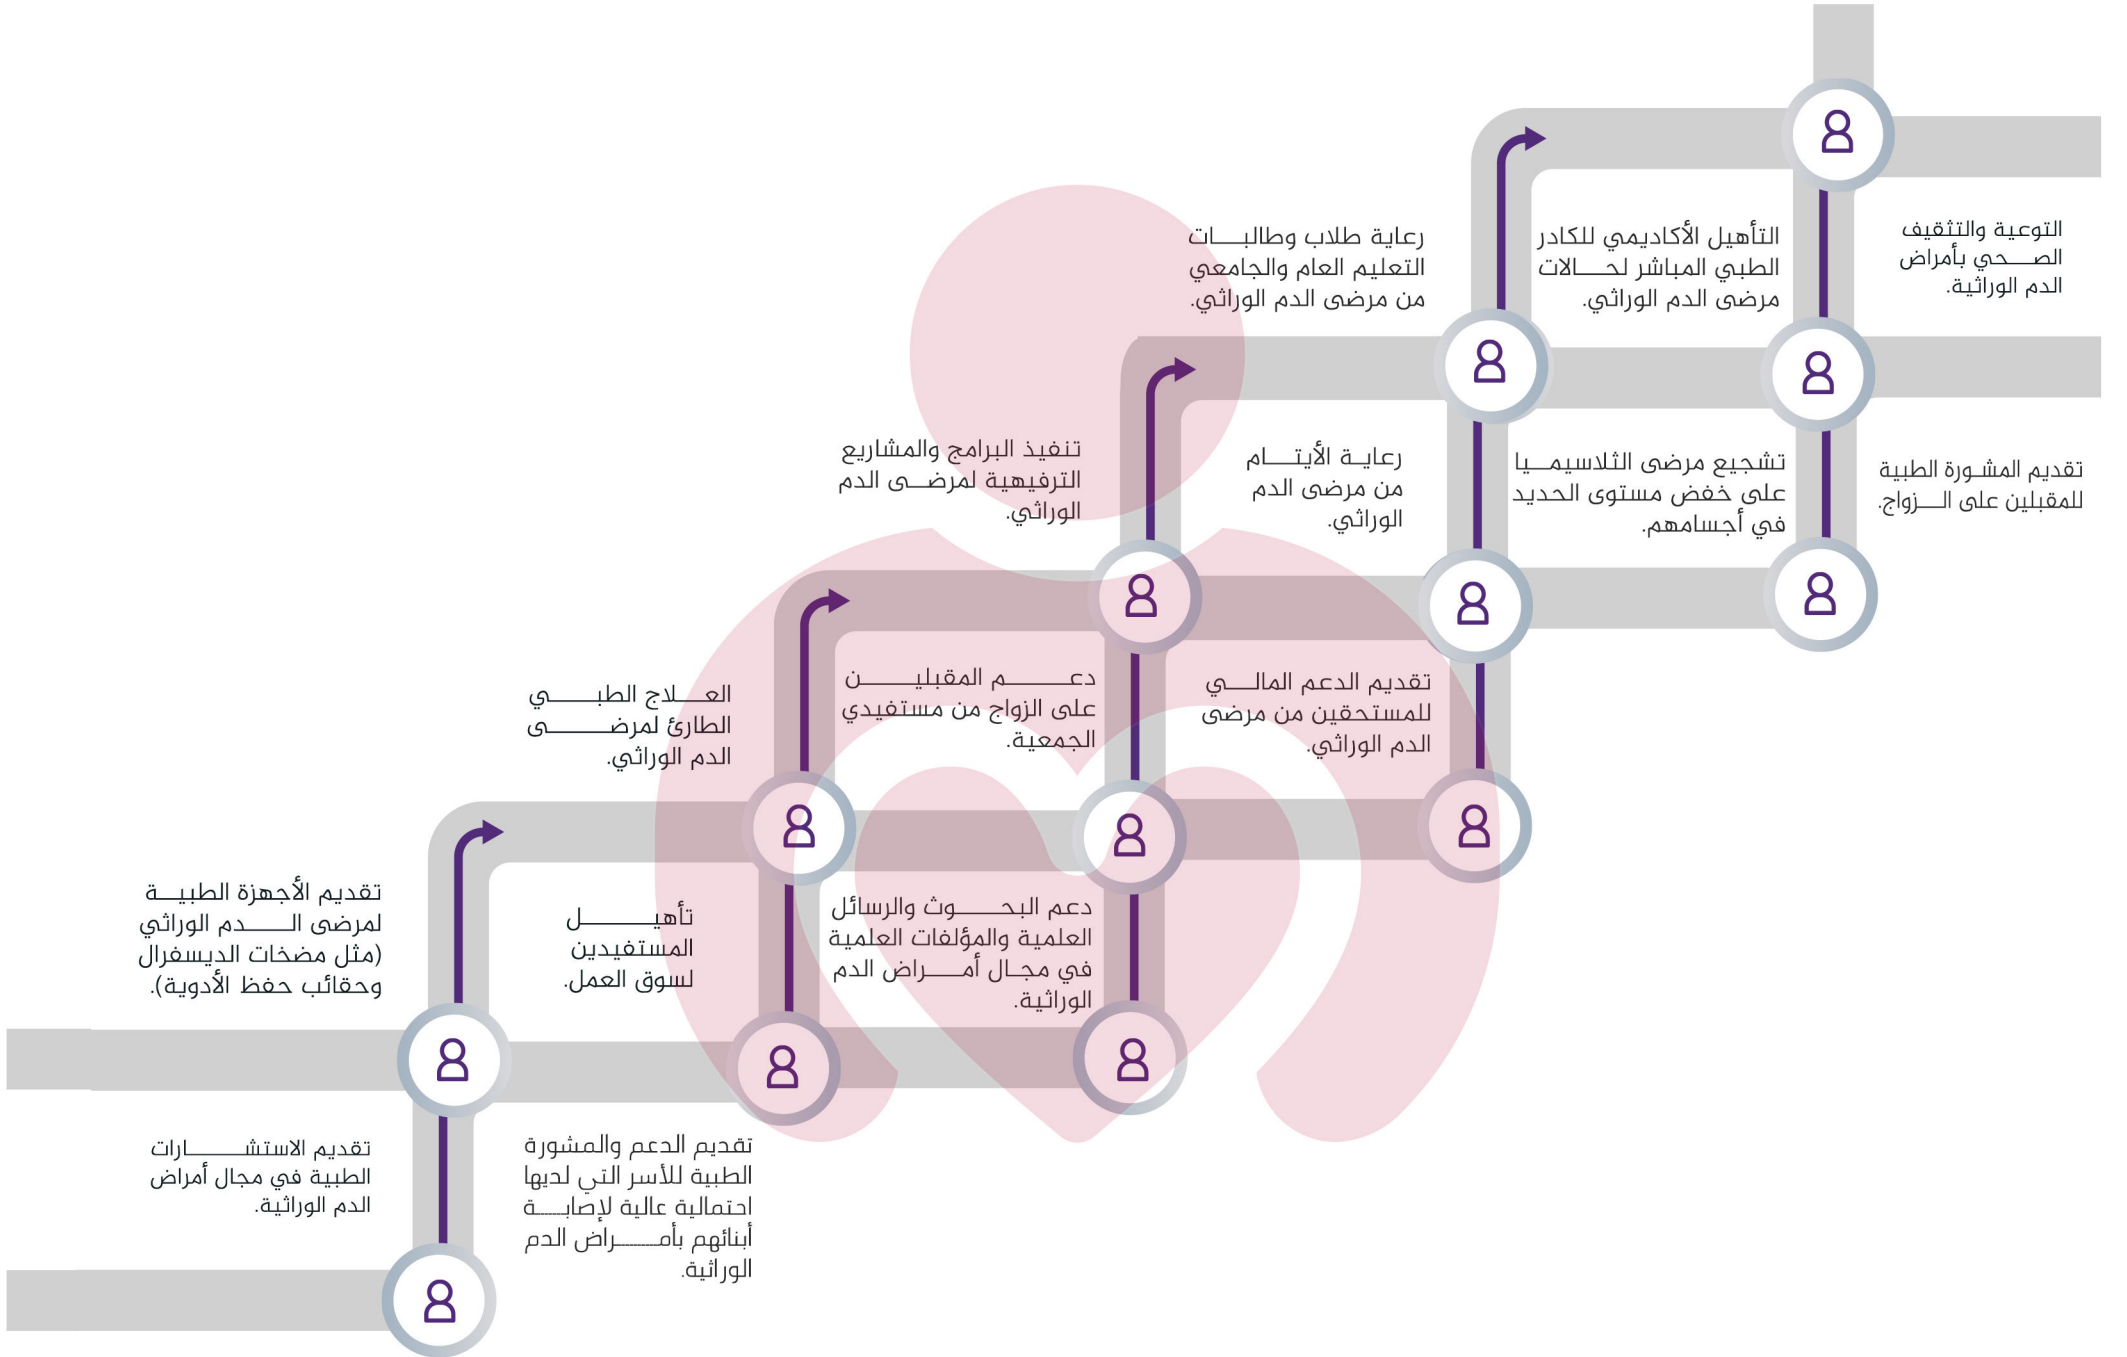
التوعية والتثقيف الصـــحي بأمراض الدم الوراثية.

التأهيل الأكاديمي للكادر الطبي المباشر لحـــالات مرضى الدم الوراثي.

رعاية طلاب وطالبـــات التعليم العام والجامعي من مرضى الدم الوراثي.

تقديم المشورة الطبية للمقبلين على الـــزواج.

تشجيع مرضى الثلاسيمـــيا على خفض مستوى الحديد في أجسامهم.

رعايـة الأيتـــام من مرضى الدم الوراثي.

تنفيذ البرامج والمشاريع الترفيهية لمرضـى الدم الوراثي.

تقديم الدعم المالـــي للمستحقين من مرضى الدم الوراثي.

دعـــم المقبليـــن على الزواج من مستفيدي الجمعية.

العـــلاج الطبـــي الطارئ لمرضـــى الدم الوراثي.

دعم البحـــوث والرسائل العلمية والمؤلفات العلمية في مجـال أمـــراض الدم الوراثية.

تأهيـــل المستفيدين لسوق العمل.

تقديم الأجهزة الطبيـــة لمرضى الـــدم الوراثي (مثل مضخات الديسفرال وحقائب حفظ الأدوية).

تقديم الاستشـــارات الطبية في مجال أمراض الدم الوراثية.

تقديم الدعم والمشورة الطبية للأسر التي لديها احتمالية عالية لإصابـــة أبنائهم بأمـــراض الدم الوراثية.